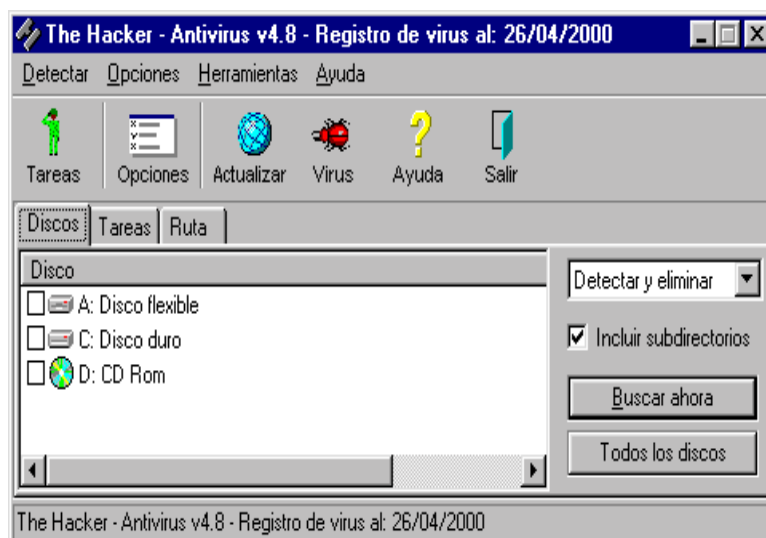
The Hacker - Antivirus v4.8 - Registro de virus al: 26/04/2000

Detectar Opciones Herramientas Ayuda

Tareas Opciones Actualizar Virus Ayuda Salir

Discos Tareas Ruta

Disco

A: Disco flexible

C: Disco duro

D: CD Rom

Detectar y eliminar

Incluir subdirectorios

Buscar ahora

Todos los discos

The Hacker - Antivirus v4.8 - Registro de virus al: 26/04/2000